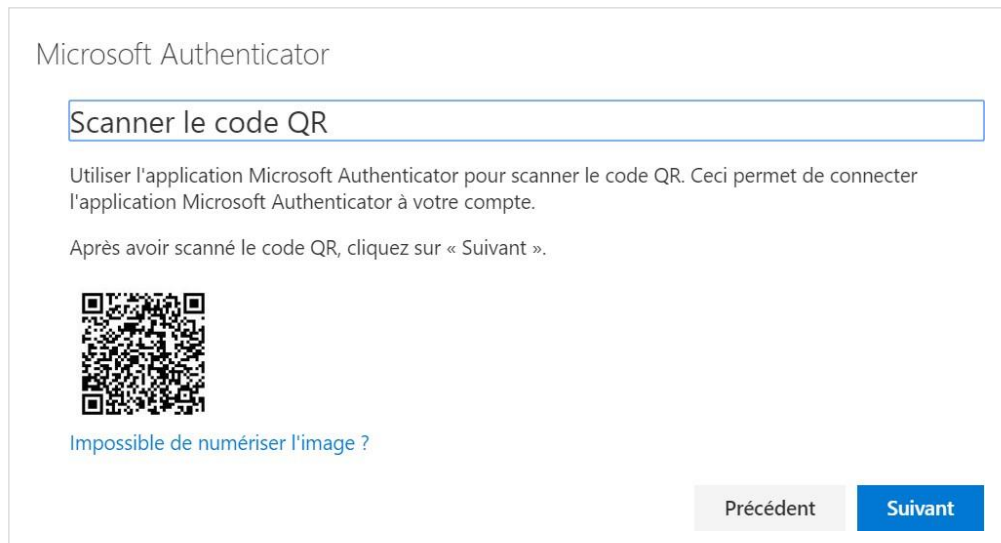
Microsoft Authenticator

Scanner le code QR

Utiliser l'application Microsoft Authenticator pour scanner le code QR. Ceci permet de connecter l'application Microsoft Authenticator à votre compte.

Après avoir scanné le code QR, cliquez sur « Suivant ».

Impossible de numériser l'image ?

Précédent

Suivant